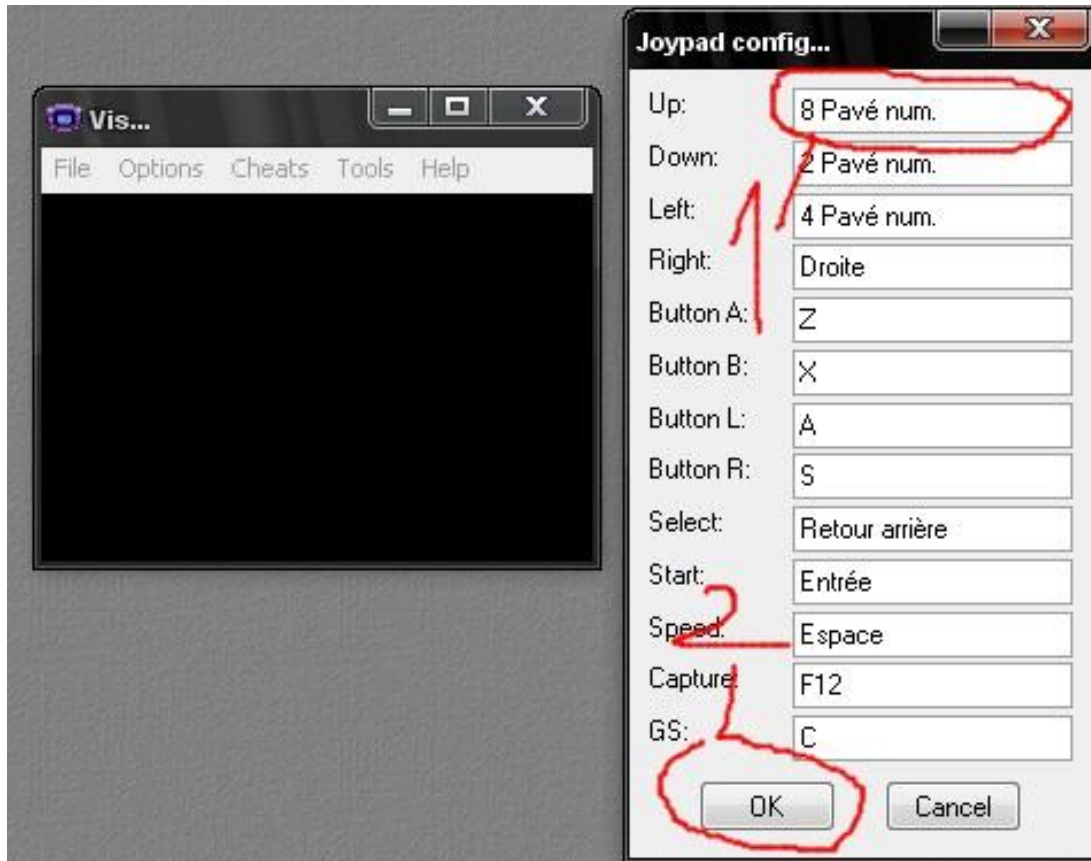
Vis...

File Options Cheats Tools Help

Joypad config...

| | |
|---|---|
| Up: | 8 Pavé num. |
| Down: | 2 Pavé num. |
| Left: | 4 Pavé num. |
| Right: | Droite |
| Button A: | Z |
| Button B: | X |
| Button L: | A |
| Button R: | S |
| Select: | Retour arrière |
| Start: | Entrée |
| Speed: | Espace |
| Capture: | F12 |
| GS: | C |

1

2

OK Cancel